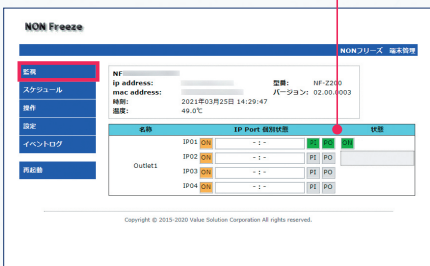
NON Freeze

NONフリーズ　端末管理

監視
スケジュール
操作
設定
イベントログ
再起動

NF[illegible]
ip address: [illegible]
mac address: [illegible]
時刻: 2021年03月25日 14:29:47
温度: 49.0℃
型番: NF-Z200
バージョン: 02.00.0003

| 名称 | | IP Port 個別状態 | | | 状態 |
|---|---|---|---|---|---|
| Outlet1 | IP01 ON | - : - | PI | PO | ON |
| | IP02 ON | - : - | PI | PO | |
| | IP03 ON | - : - | PI | PO | |
| | IP04 ON | - : - | PI | PO | |

Copyright © 2015-2020 Value Solution Corporation All rights reserved.